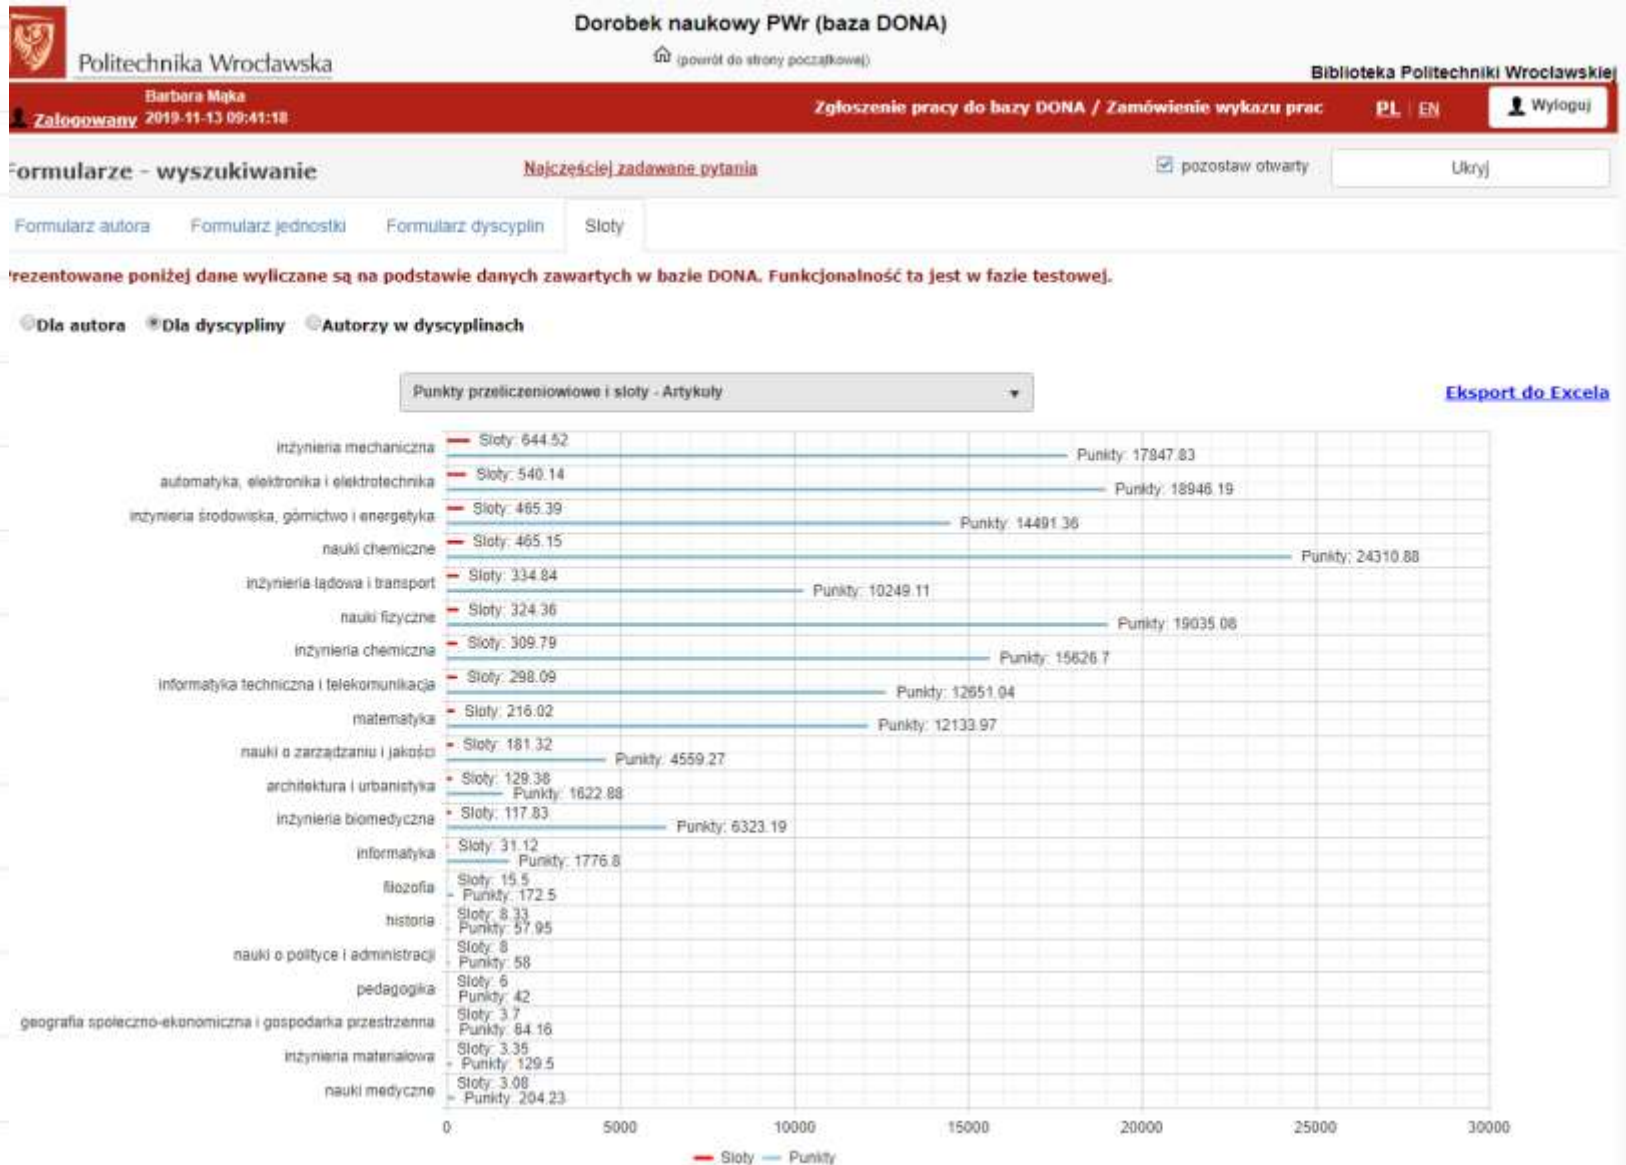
Politechnika Wrocławska

Dorobek naukowy PWr (baza DONA)

(powrót do strony początkowej)

Biblioteka Politechniki Wrocławskiej

Zalogowany Barbara Mąka 2019-11-13 09:41:18

Zgłoszenie pracy do bazy DONA / Zamówienie wykazu prac PL | EN Wyloguj

ormularze - wyszukiwanie

Najczęściej zadawane pytania

pozostaw otwarty Ukryj

Formularz autora Formularz jednostki Formularz dyscyplin Sloty

rezentowane poniżej dane wyliczane są na podstawie danych zawartych w bazie DONA. Funkcjonalność ta jest w fazie testowej.

Dla autora Dla dyscypliny Autorzy w dyscyplinach

Punkty przeliczeniowe i sloty - Artykuły

Eksport do Excela

inżynieria mechaniczna Sloty: 644.52 Punkty: 17847.83
automatyka, elektronika i elektrotechnika Sloty: 540.14 Punkty: 18946.19
inżynieria środowiska, górnictwo i energetyka Sloty: 465.39 Punkty: 14491.36
nauki chemiczne Sloty: 465.15 Punkty: 24310.88
inżynieria lądowa i transport Sloty: 334.84 Punkty: 10249.11
nauki fizyczne Sloty: 324.36 Punkty: 19035.08
inżynieria chemiczna Sloty: 309.79 Punkty: 15626.7
informatyka techniczna i telekomunikacja Sloty: 298.09 Punkty: 12651.04
matematyka Sloty: 216.02 Punkty: 12133.97
nauki o zarządzaniu i jakości Sloty: 181.32 Punkty: 4559.27
architektura i urbanistyka Sloty: 129.38 Punkty: 1622.88
inżynieria biomedyczna Sloty: 117.83 Punkty: 6323.19
informatyka Sloty: 31.12 Punkty: 1776.8
filozofia Sloty: 15.5 Punkty: 172.5
historia Sloty: 8.33 Punkty: 57.95
nauki o polityce i administracji Sloty: 8 Punkty: 58
pedagogika Sloty: 6 Punkty: 42
geografia społeczno-ekonomiczna i gospodarka przestrzenna Sloty: 3.7 Punkty: 84.16
inżynieria materiałowa Sloty: 3.35 Punkty: 129.5
nauki medyczne Sloty: 3.08 Punkty: 204.23

0 5000 10000 15000 20000 25000 30000

Sloty Punkty